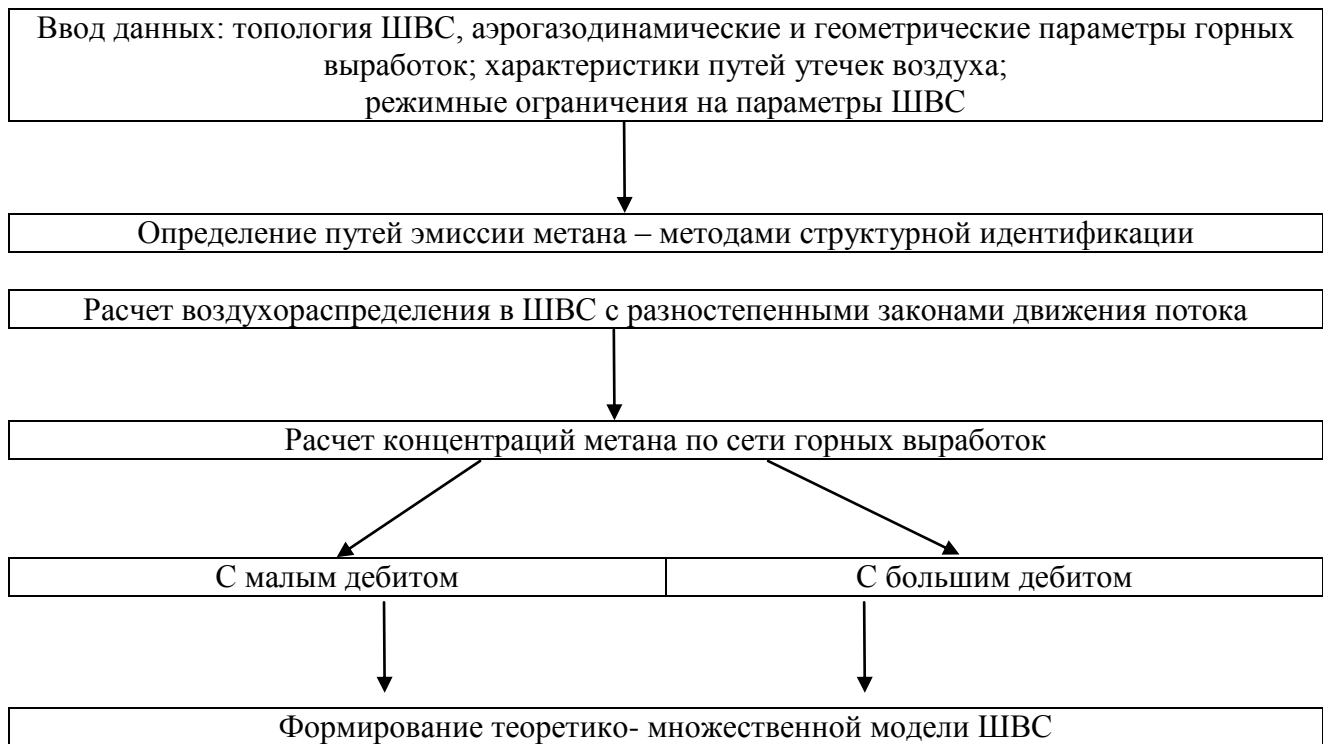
Ввод данных: топология ШВС, аэрогазодинамические и геометрические параметры горных выработок; характеристики путей утечек воздуха;
режимные ограничения на параметры ШВС

Определение путей эмиссии метана – методами структурной идентификации

Расчет воздухораспределения в ШВС с разностепенными законами движения потока

Расчет концентраций метана по сети горных выработок

| С малым дебитом | С большим дебитом |
|---|---|

Формирование теоретико- множественной модели ШВС